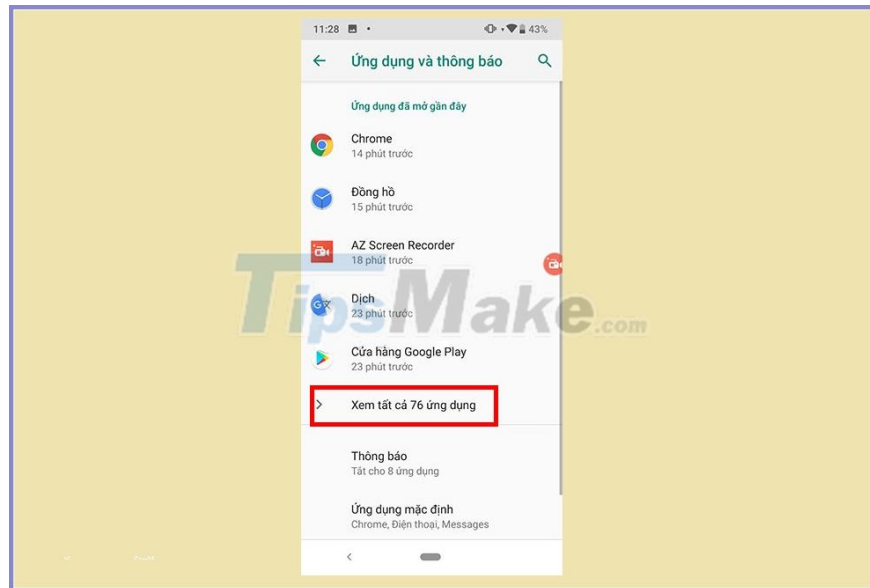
11:28 • 43%

Ứng dụng và thông báo

Ứng dụng đã mở gần đây

Chrome
14 phút trước

Đồng hồ
15 phút trước

AZ Screen Recorder
18 phút trước

Dịch
23 phút trước

Cửa hàng Google Play
23 phút trước

Xem tất cả 76 ứng dụng

Thông báo
Tắt cho 8 ứng dụng

Ứng dụng mặc định
Chrome, Điện thoại, Messages

TipsMake.com